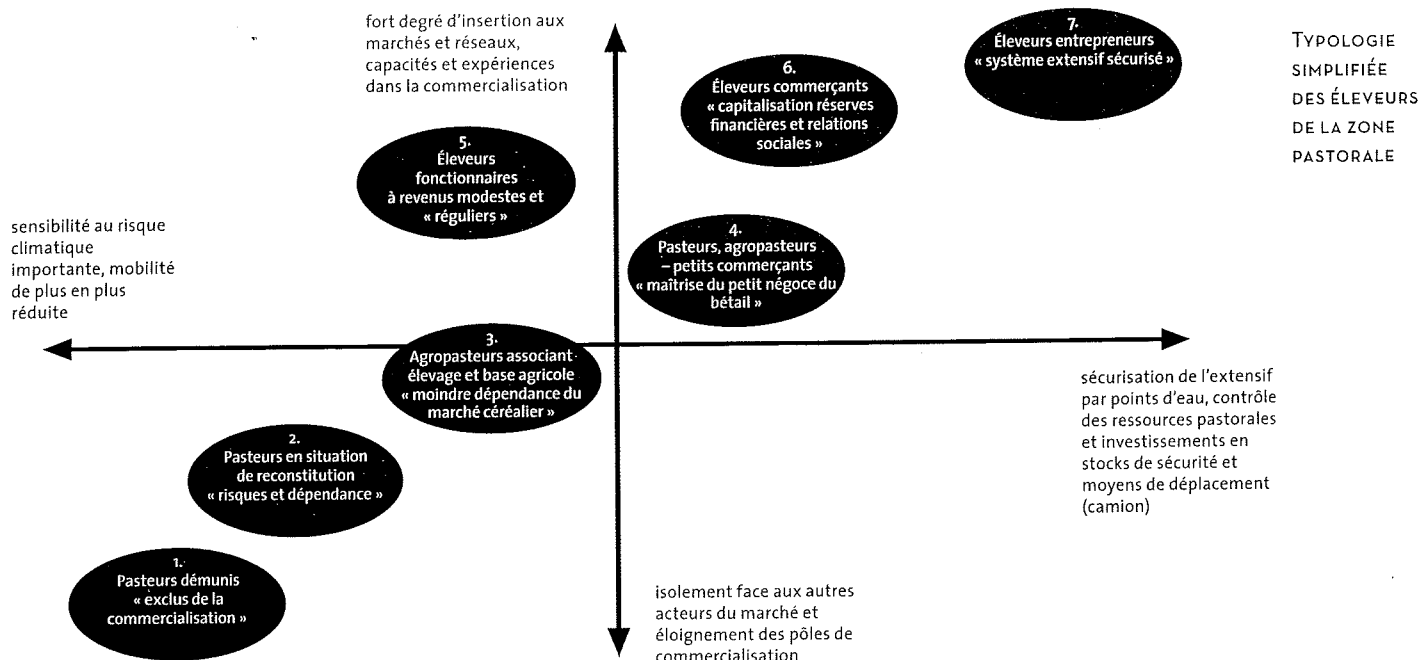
Typologie simplifiée des éleveurs de la zone pastorale

fort degré d'insertion aux marchés et réseaux, capacités et expériences dans la commercialisation

7.
Éleveurs entrepreneurs
« système extensif sécurisé »

6.
Éleveurs commerçants
« capitalisation réserves financières et relations sociales »

5.
Éleveurs fonctionnaires à revenus modestes et « réguliers »

sensibilité au risque climatique importante, mobilité de plus en plus réduite

4.
Pasteurs, agropasteurs – petits commerçants
« maîtrise du petit négoce du bétail »

3.
Agropasteurs associant élevage et base agricole
« moindre dépendance du marché céréalier »

sécurisation de l'extensif par points d'eau, contrôle des ressources pastorales et investissements en stocks de sécurité et moyens de déplacement (camion)

2.
Pasteurs en situation de reconstitution
« risques et dépendance »

1.
Pasteurs démunis
« exclus de la commercialisation »

isolement face aux autres acteurs du marché et éloignement des pôles de commercialisation